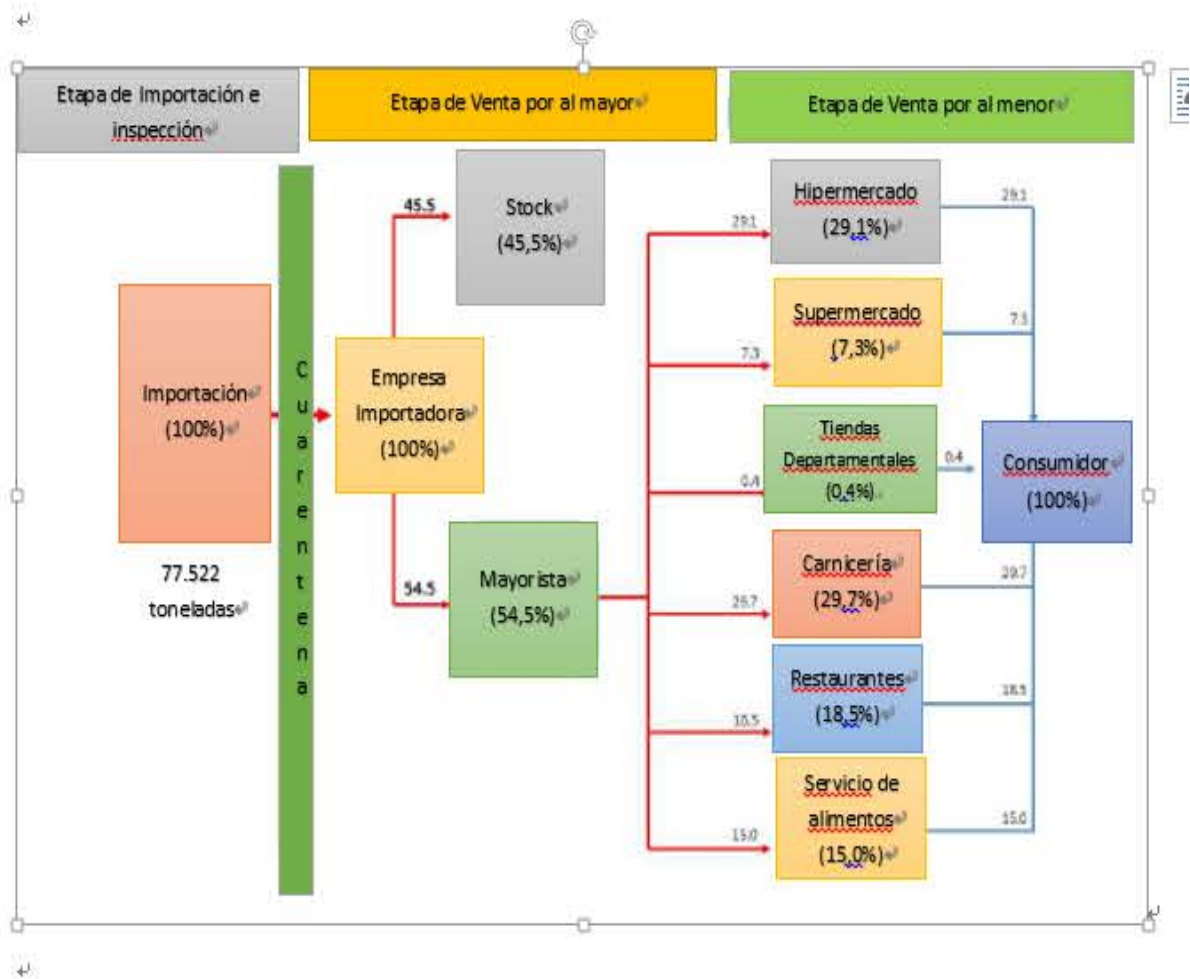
Etapa de Importación e inspección

Etapa de Venta por al mayor

Etapa de Venta por al menor

Importación (100%)

77.522 toneladas

Cuarentena

Empresa Importadora (100%)

45.5

Stock (45,5%)

54.5

Mayorista (54,5%)

29.1

Hipermercado (29,1%)

7.3

Supermercado (7,3%)

0.4

Tiendas Departamentales (0,4%)

29.7

Carnicería (29,7%)

18.5

Restaurantes (18,5%)

15.0

Servicio de alimentos (15,0%)

29.1

7.3

0.4

Consumidor (100%)

29.7

18.5

15.0